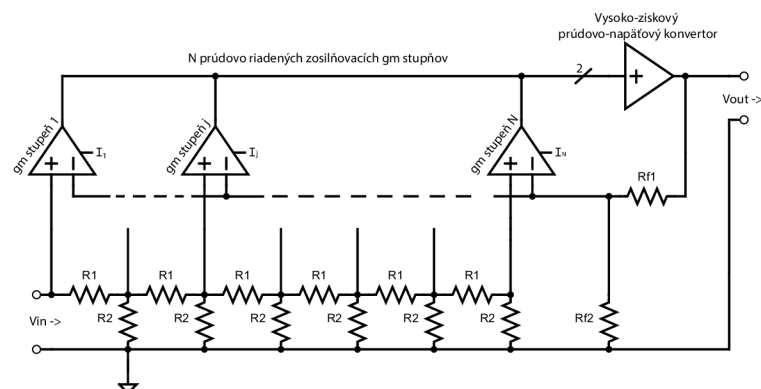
Vysoko-ziskový prúdovo-napäťový konvertor

N prúdovo riadených zosilňovacích gm stupňov

2

+

Vout ->

gm stupeň 1

$I_1$

+

-

gm stupeň j

$I_j$

+

-

gm stupeň N

$I_N$

+

-

Rf1

R1

R1

R1

R1

R1

R1

Vin ->

R2

R2

R2

R2

R2

R2

Rf2